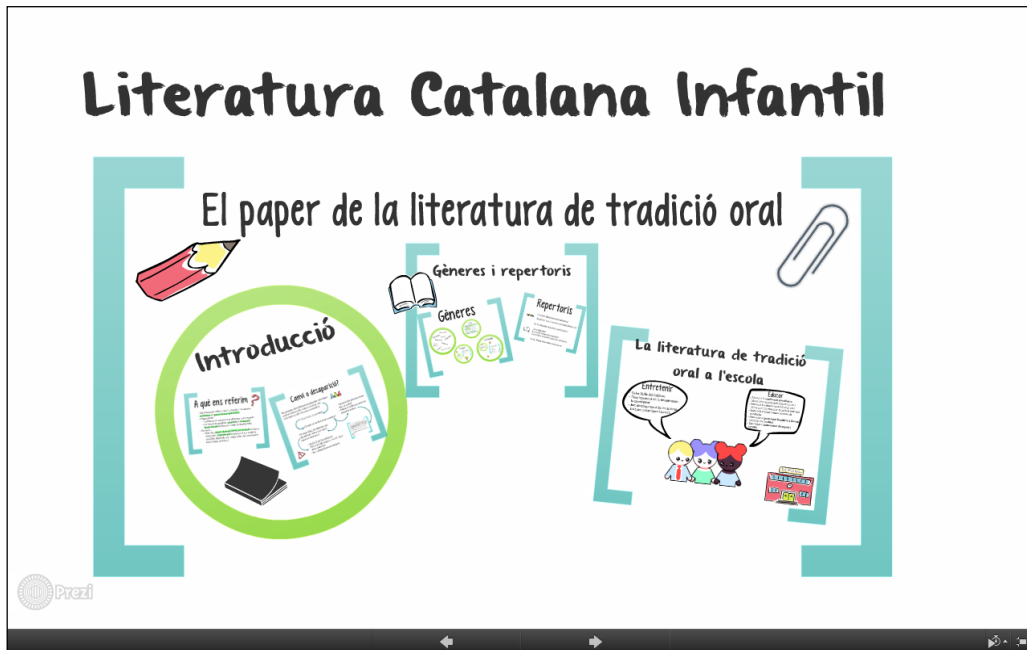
Literatura Catalana Infantil

El paper de la literatura de tradició oral

Introducció

A què ens referim

Camí a desaparició?

Gèneres i repertoris

Gèneres

Repertoris

La literatura de tradició oral a l'escola

Entretenir

Educar

Prezi